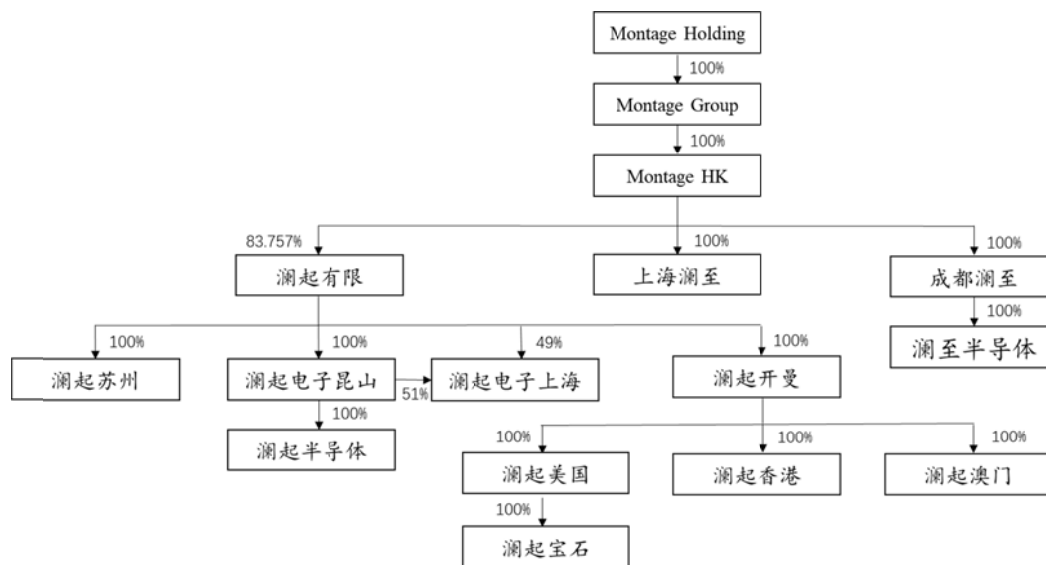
Montage Holding

100%

Montage Group

100%

Montage HK

83.757%

澜起有限

100%

上海澜至

100%

成都澜至

100%

澜至半导体

100%

澜起苏州

100%

澜起电子昆山

51%

100%

澜起半导体

49%

澜起电子上海

100%

澜起开曼

100%

澜起美国

100%

澜起宝石

100%

澜起香港

100%

澜起澳门